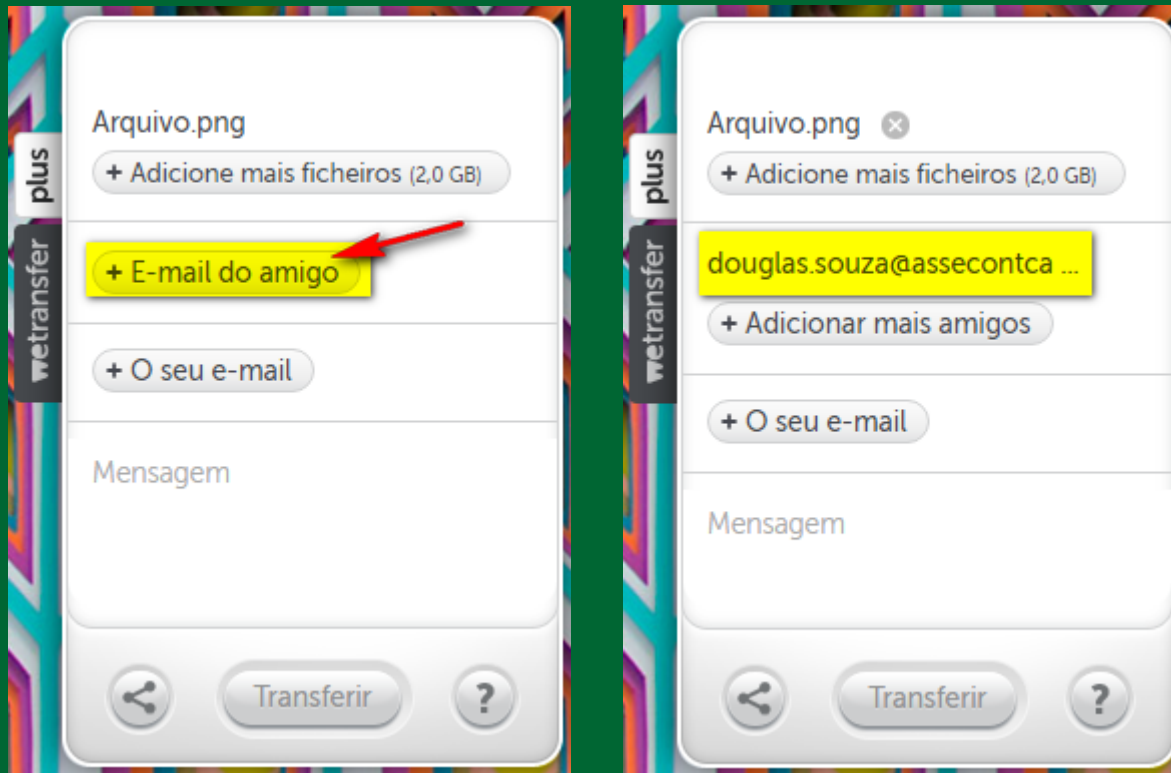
plus
wetransfer

Arquivo.png
+ Adicione mais ficheiros (2,0 GB)

+ E-mail do amigo

+ O seu e-mail

Mensagem

Transferir
?

plus
wetransfer

Arquivo.png
+ Adicione mais ficheiros (2,0 GB)

douglas.souza@assecontca ...
+ Adicionar mais amigos

+ O seu e-mail

Mensagem

Transferir
?